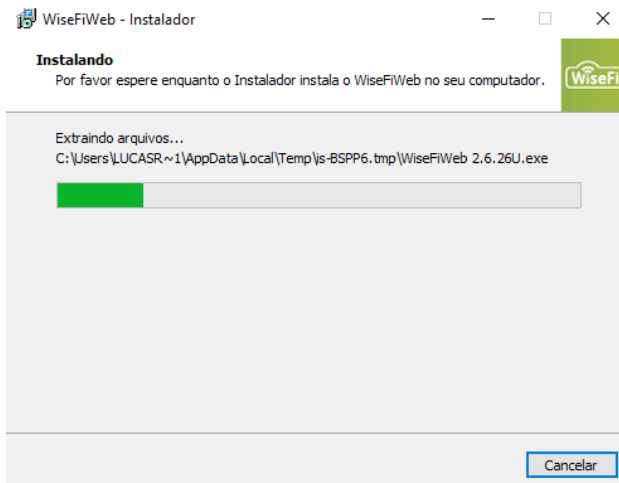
WiseFiWeb - Instalador

Instalando
Por favor espere enquanto o Instalador instala o WiseFiWeb no seu computador.

WiseFi

Extraindo arquivos...
C:\Users\LUCASR~1\AppData\Local\Temp\is-BSPP6.tmp\WiseFiWeb 2.6.26U.exe

Cancelar